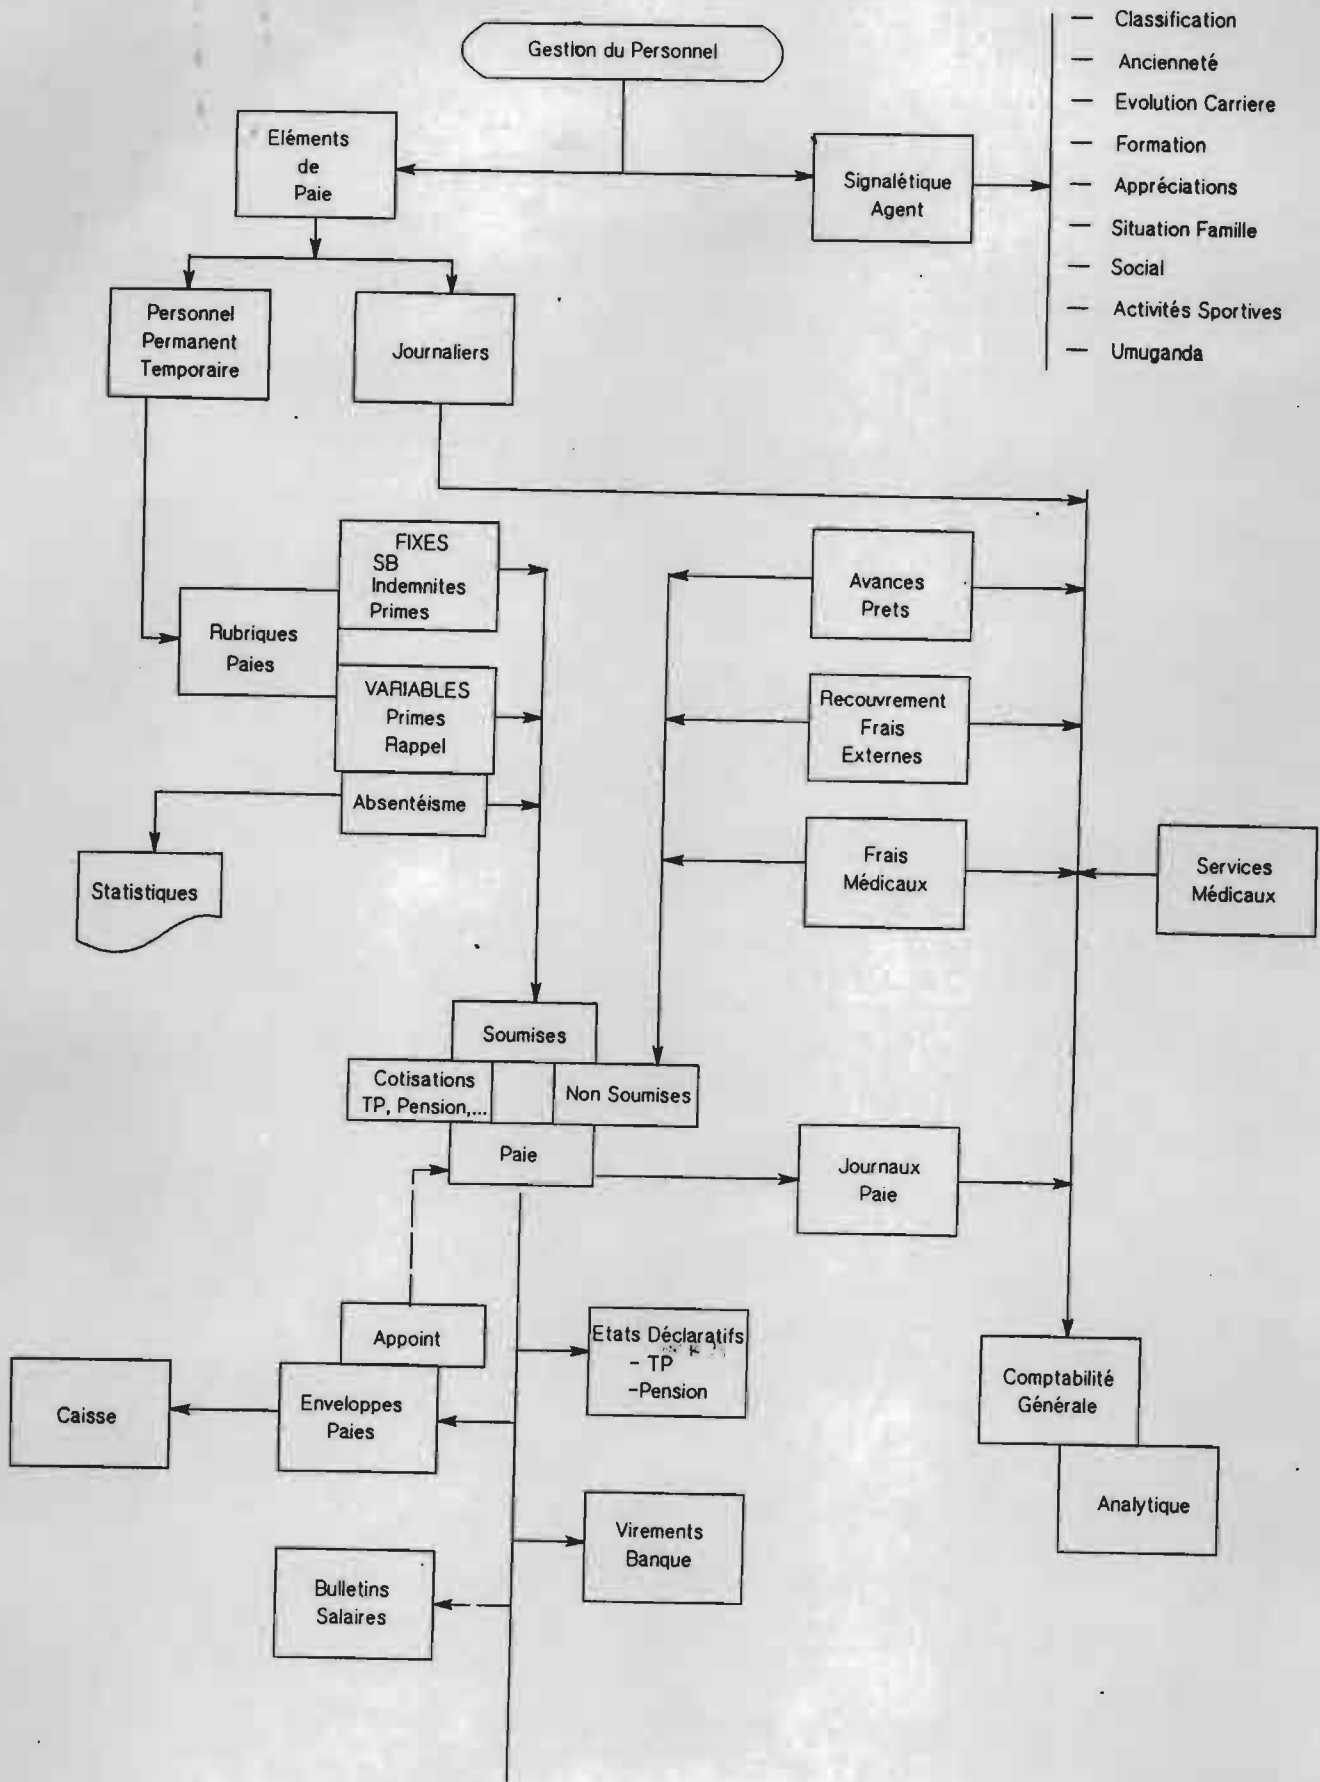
Gestion du Personnel

Eléments de Paie

Signalétique Agent

— Classification
— Ancienneté
— Evolution Carriere
— Formation
— Appréciations
— Situation Famille
— Social
— Activités Sportives
— Umuganda

Personnel Permanent Temporaire

Journaliers

FIXES SB Indemnites Primes

Rubriques Paies

VARIABLES Primes Rappel

Absentéisme

Statistiques

Avances Prets

Recouvrement Frais Externes

Frais Médicaux

Services Médicaux

Soumises

Cotisations TP, Pension,...

Non Soumises

Paie

Journaux Paie

Appoint

Etats Déclaratifs - TP -Pension

Caisse

Enveloppes Paies

Comptabilité Générale

Analytique

Virements Banque

Bulletins Salaires